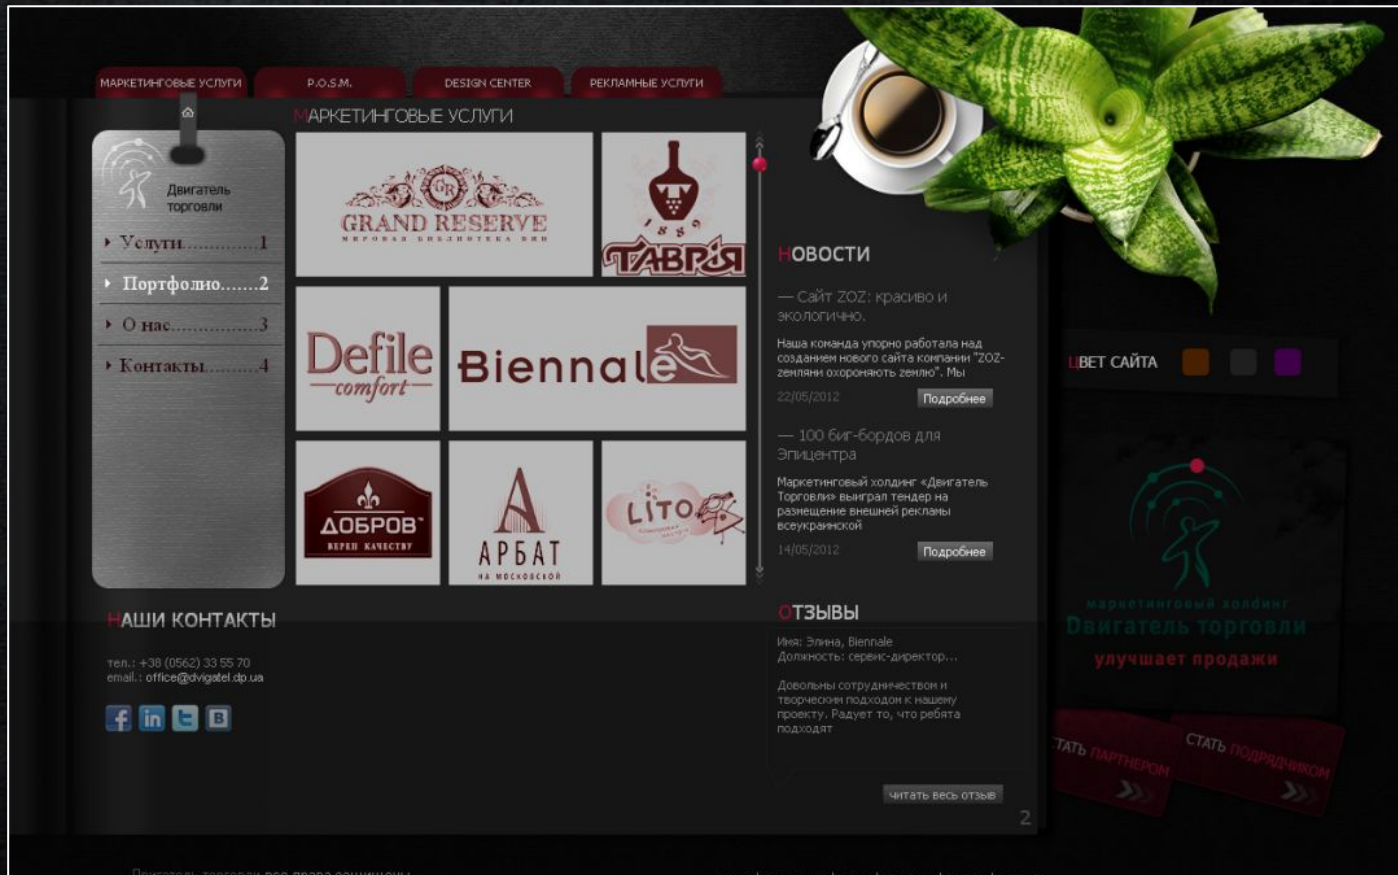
МАРКЕТИНГОВЫЕ УСЛУГИ P.O.S.M. DESIGN CENTER РЕКЛАМНЫЕ УСЛУГИ

Двигатель торговли

Услуги............1
Портфолио.......2
О нас...............3
Контакты.........4

МАРКЕТИНГОВЫЕ УСЛУГИ

GRAND RESERVE
МИРОВАЯ БИБЛИОТЕКА ВИН

1889
ТАВРІЯ

Defile comfort

Biennale

ДОБРОВ
ВЕРЕН КАЧЕСТВУ

АРБАТ
НА МОСКОВСКОЙ

LITO

НОВОСТИ

— Сайт ZOZ: красиво и экологично.

Наша команда упорно работала над созданием нового сайта компании "ZOZ-земляни охороняють землю". Мы

22/05/2012 Подробнее

— 100 биг-бордов для Эпицентра

Маркетинговый холдинг «Двигатель Торговли» выиграл тендер на размещение внешней рекламы всеукраинской

14/05/2012 Подробнее

ОТЗЫВЫ

Имя: Элина, Biennale
Должность: сервис-директор...

Довольны сотрудничеством и творческим подходом к нашему проекту. Радует то, что ребята подходят

читать весь отзыв

2

ЦВЕТ САЙТА

маркетинговый холдинг
Двигатель торговли
улучшает продажи

СТАТЬ ПАРТНЕРОМ
СТАТЬ ПОДРЯДЧИКОМ

НАШИ КОНТАКТЫ

тел.: +38 (0562) 33 55 70
email.: office@dvigatel.dp.ua

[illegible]